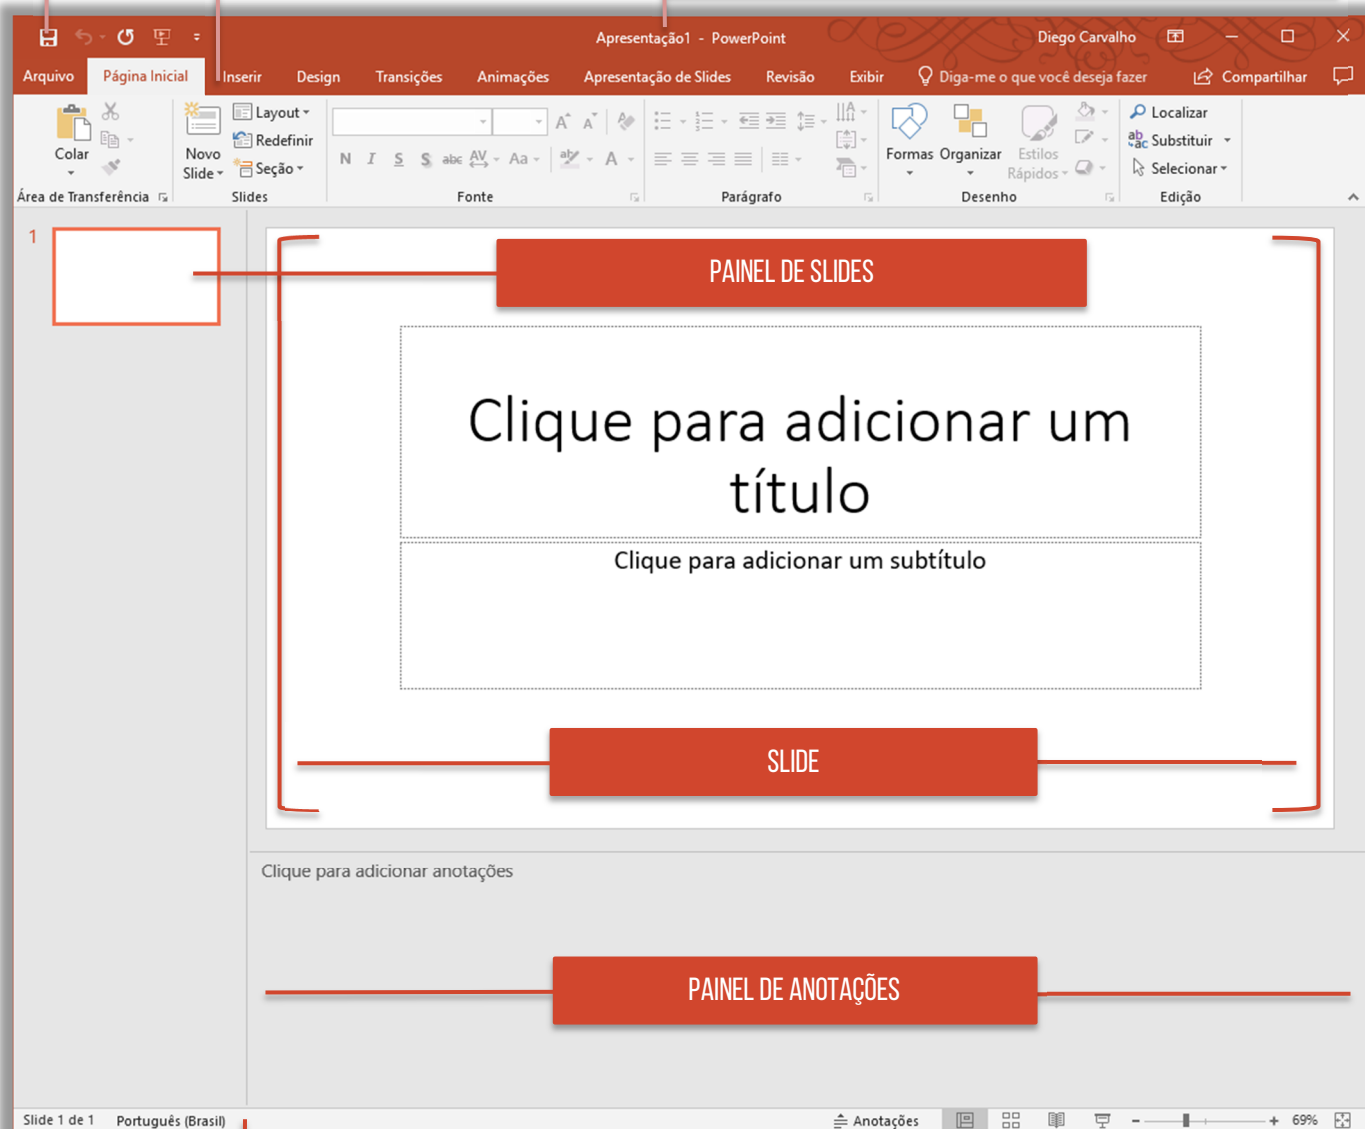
Apresentação1 - PowerPoint

Diego Carvalho

Arquivo Página Inicial Inserir Design Transições Animações Apresentação de Slides Revisão Exibir Diga-me o que você deseja fazer Compartilhar

Colar

Área de Transferência

Novo Slide

Layout

Redefinir

Seção

Slides

N I S S abc AV Aa A

Fonte

Parágrafo

Formas Organizar Estilos Rápidos

Desenho

Localizar

Substituir

Selecionar

Edição

1

PAINEL DE SLIDES

Clique para adicionar um título

Clique para adicionar um subtítulo

SLIDE

Clique para adicionar anotações

PAINEL DE ANOTAÇÕES

Slide 1 de 1 Português (Brasil)

Anotações

69%